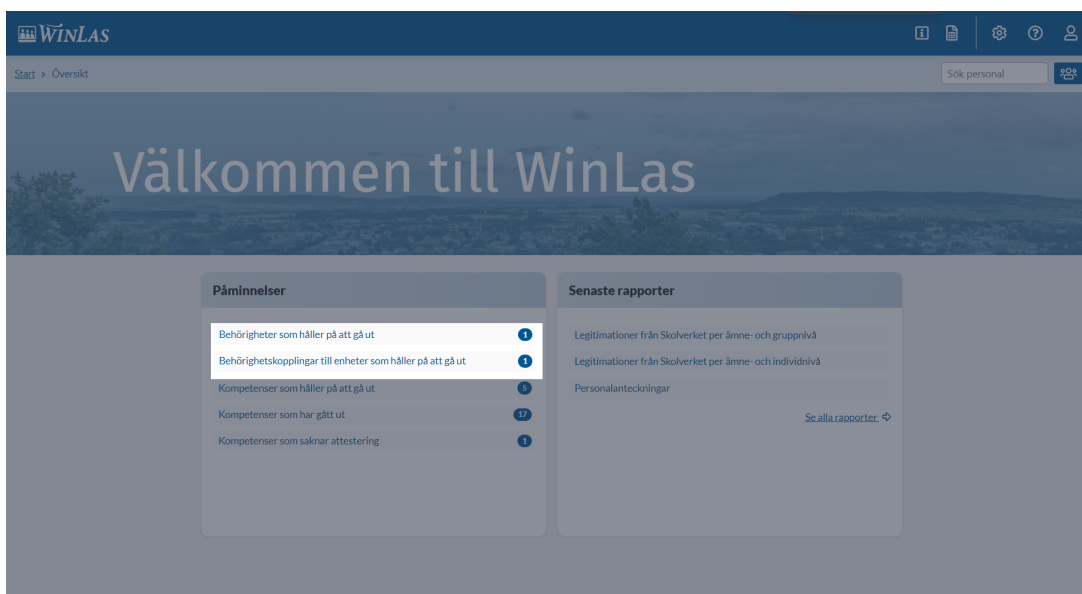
WINLAS

Start > Översikt

Sök personal

Välkommen till WinLas

Påminnelser

Behörigheter som håller på att gå ut 1

Behörighetskopplingar till enheter som håller på att gå ut 1

Kompetenser som håller på att gå ut 5

Kompetenser som har gått ut 17

Kompetenser som saknar attestering 1

Senaste rapporter

Legitimationer från Skolverket per ämne- och gruppnivå

Legitimationer från Skolverket per ämne- och individnivå

Personalanteckningar

Se alla rapporter